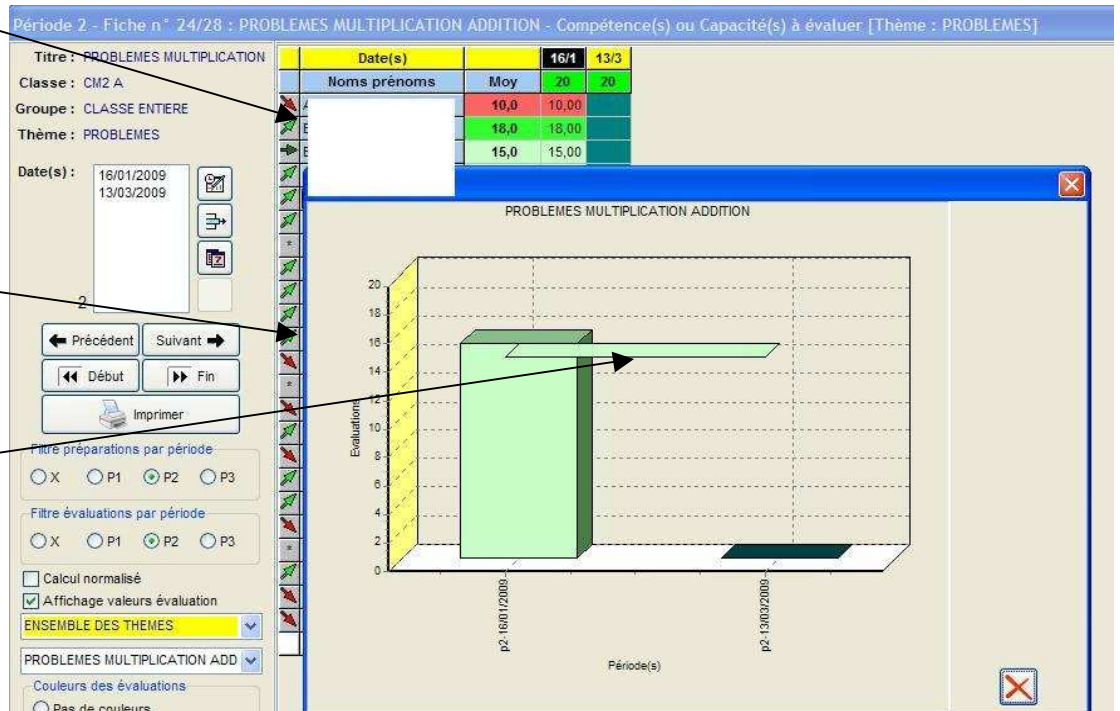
Période 2 - Fiche n° 24/28 : PROBLEMES MULTIPLICATION ADDITION - Compétence(s) ou Capacité(s) à évaluer [Thème : PROBLEMES]

Titre : PROBLEMES MULTIPLICATION
Classe : CM2 A
Groupe : CLASSE ENTIERE
Thème : PROBLEMES

Date(s) : 16/01/2009
13/03/2009

2

Précédent
Suivant
Début
Fin
Imprimer

Filtre préparations par période
X P1 P2 P3

Filtre évaluations par période
X P1 P2 P3

Calcul normalisé
Affichage valeurs évaluation
ENSEMBLE DES THEMES
PROBLEMES MULTIPLICATION ADD
Couleurs des évaluations
Pas de couleurs

| Date(s) | | 16/1 | 13/3 |
|---|---|---|---|
| Noms prénoms | Moy | 20 | 20 |
| A | 10,0 | 10,00 | |
| E | 18,0 | 18,00 | |
| E | 15,0 | 15,00 | |

PROBLEMES MULTIPLICATION ADDITION

20
18
16
14
12
10
8
6
4
2
0

Evaluations

p2-16/01/2009
p2-13/03/2009

Période(s)